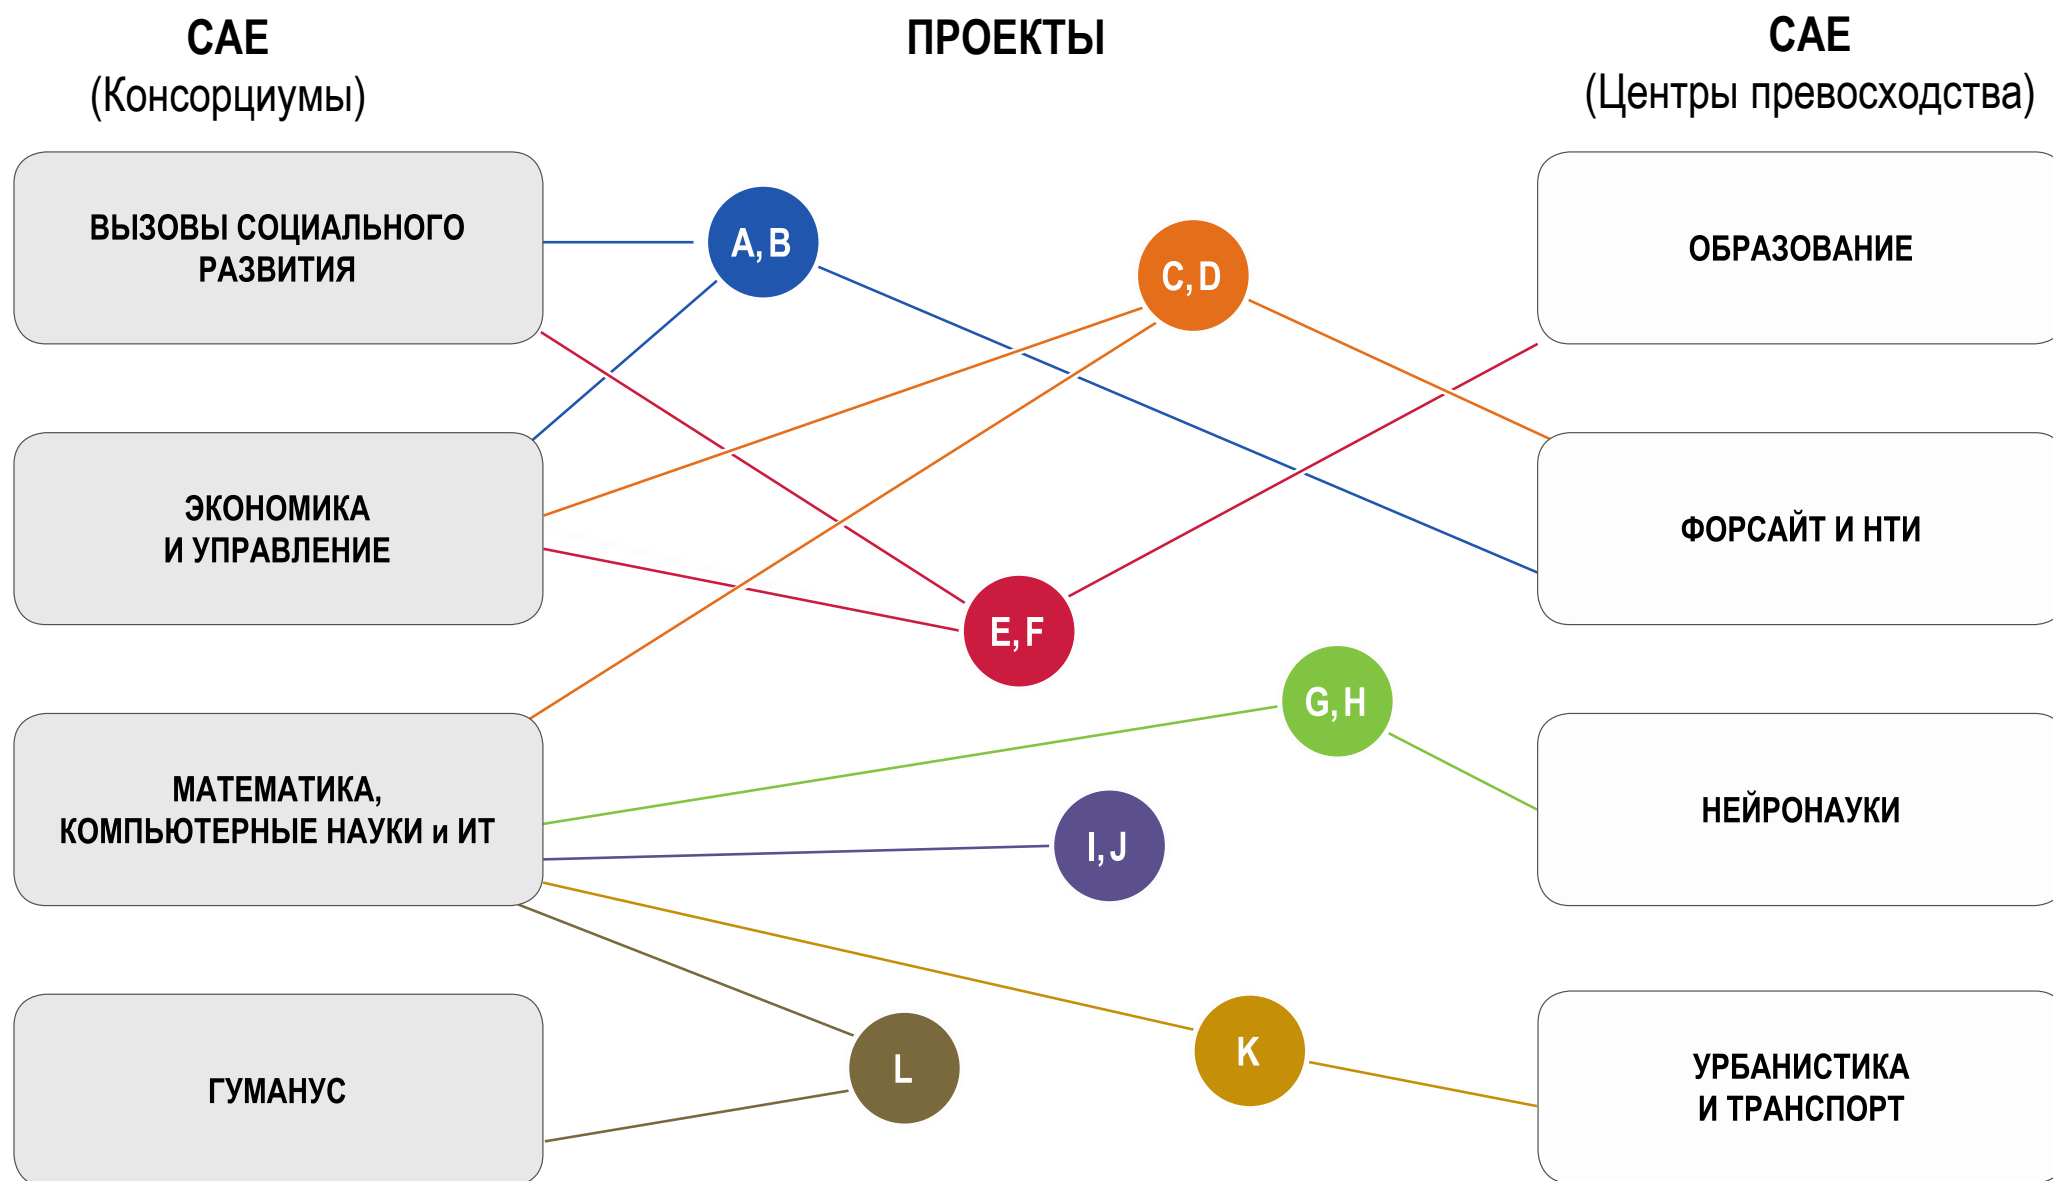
САЕ
(Консорциумы)

ПРОЕКТЫ

САЕ
(Центры превосходства)

ВЫЗОВЫ СОЦИАЛЬНОГО РАЗВИТИЯ

ЭКОНОМИКА И УПРАВЛЕНИЕ

МАТЕМАТИКА, КОМПЬЮТЕРНЫЕ НАУКИ и ИТ

ГУМАНУС

A, B

C, D

E, F

G, H

I, J

K

L

ОБРАЗОВАНИЕ

ФОРСАЙТ И НТИ

НЕЙРОНАУКИ

УРБАНИСТИКА И ТРАНСПОРТ